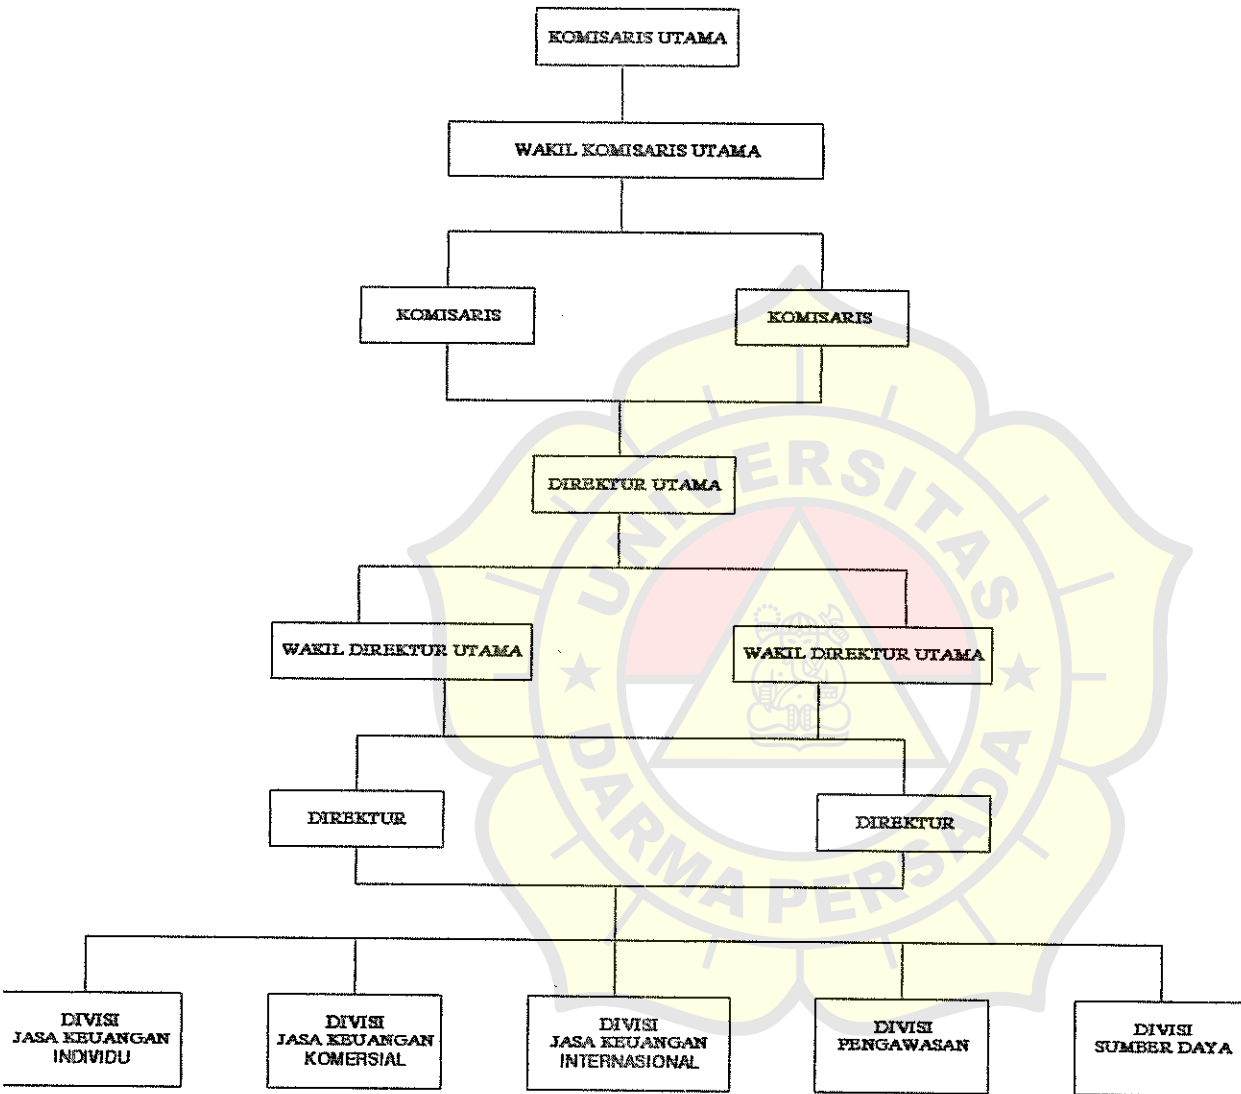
KOMISARIS UTAMA

WAKIL KOMISARIS UTAMA

KOMISARIS

KOMISARIS

DIREKTUR UTAMA

WAKIL DIREKTUR UTAMA

WAKIL DIREKTUR UTAMA

DIREKTUR

DIREKTUR

DIVISI JASA KEUANGAN INDIVIDU

DIVISI JASA KEUANGAN KOMERSIAL

DIVISI JASA KEUANGAN INTERNASIONAL

DIVISI PENGAWASAN

DIVISI SUMBER DAYA

UNIVERSITAS DARMA PERSADA